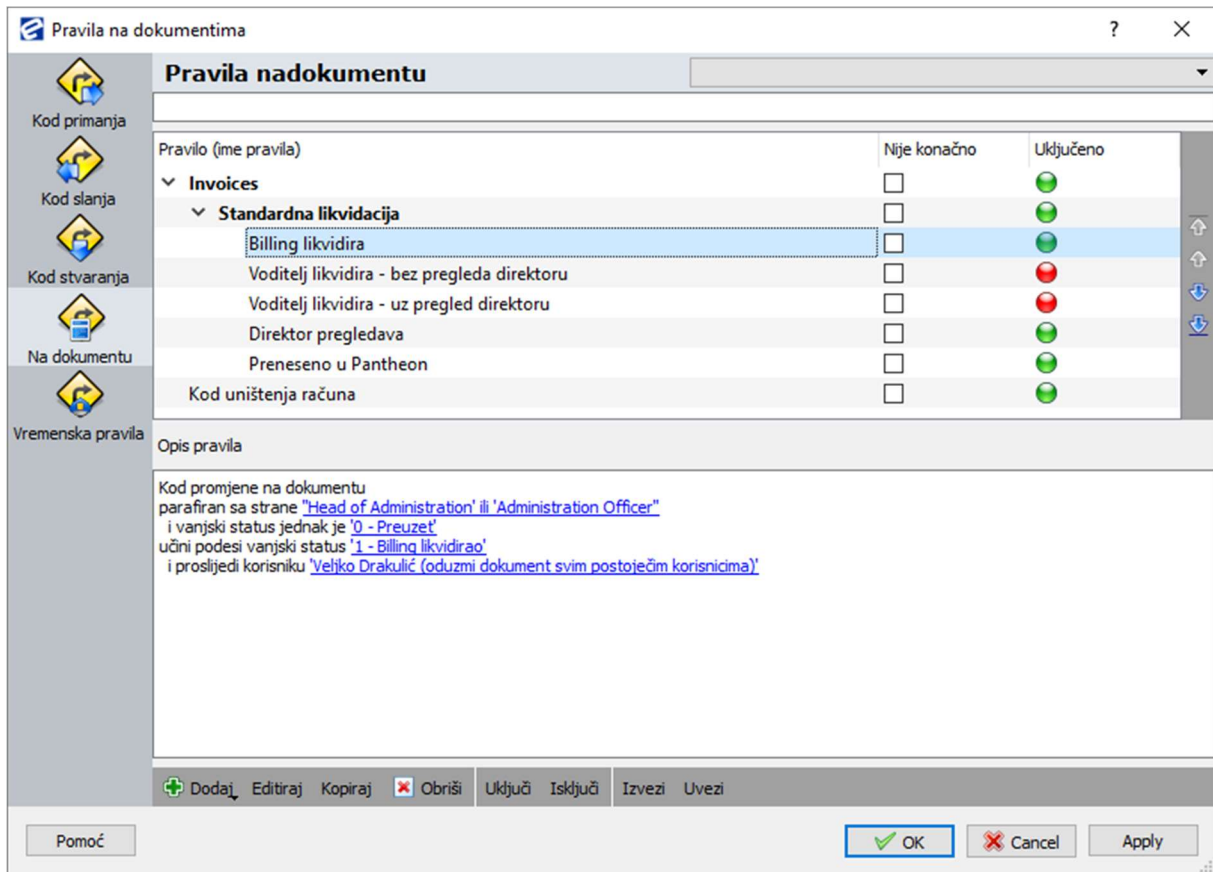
Pravila na dokumentima

?

Kod primanja

Kod slanja

Kod stvaranja

Na dokumentu

Vremenska pravila

Pravila nadokumentu

| Pravilo (ime pravila) | Nije konačno | Uključeno |
|---|---|---|
| Invoices | | |
| Standardna likvidacija | | |
| Billing likvidira | | |
| Voditelj likvidira - bez pregleda direktoru | | |
| Voditelj likvidira - uz pregled direktoru | | |
| Direktor pregledava | | |
| Preneseno u Pantheon | | |
| Kod uništenja računa | | |

Opis pravila

Kod promjene na dokumentu
parafiran sa strane "Head of Administration' ili 'Administration Officer"
i vanjski status jednak je '0 - Preuzet'
učini podesi vanjski status '1 - Billing likvidirao'
i proslijedi korisniku 'Veljko Drakulić (oduzmi dokument svim postojećim korisnicima)'

Dodaj Editiraj Kopiraj Obriši Uključi Isključi Izvezi Uvezi

Pomoć

OK Cancel Apply